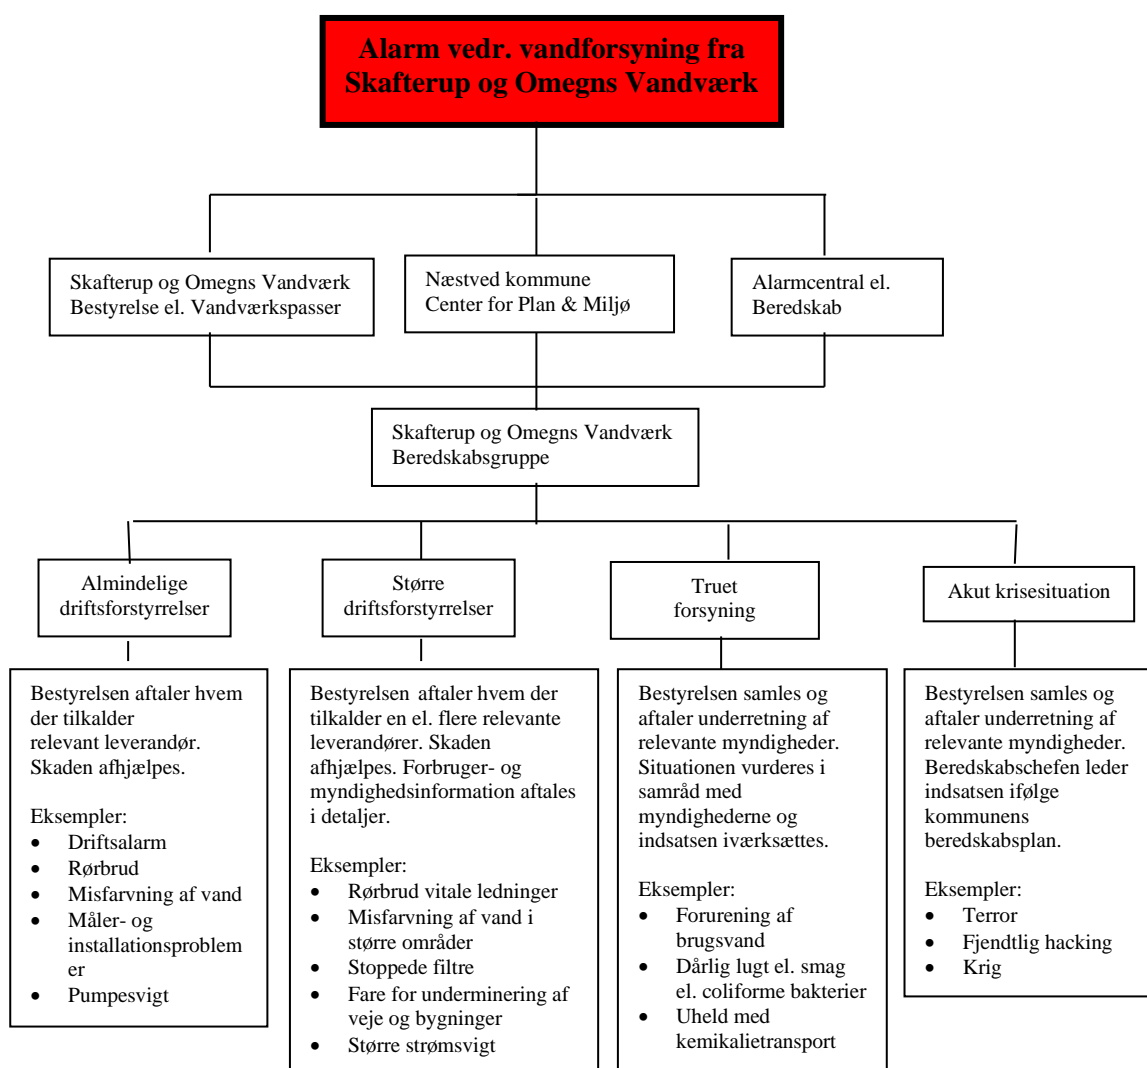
Alarm vedr. vandforsyning fra Skafterup og Omegns Vandværk

Skafterup og Omegns Vandværk Bestyrelse el. Vandværkspasser

Næstved kommune Center for Plan & Miljø

Alarmcentral el. Beredskab

Skafterup og Omegns Vandværk Beredskabsgruppe

Almindelige driftsforstyrrelser

Bestyrelsen aftaler hvem der tilkalder relevant leverandør. Skaden afhjælpes.

Eksempler:
- Driftsalarm
- Rørbrud
- Misfarvning af vand
- Måler- og installationsproblemer
- Pumpesvigt

Større driftsforstyrrelser

Bestyrelsen aftaler hvem der tilkalder en el. flere relevante leverandører. Skaden afhjælpes. Forbruger- og myndighedsinformation aftales i detaljer.

Eksempler:
- Rørbrud vitale ledninger
- Misfarvning af vand i større områder
- Stoppede filtre
- Fare for underminering af veje og bygninger
- Større strømsvigt

Truet forsyning

Bestyrelsen samles og aftaler underretning af relevante myndigheder. Situationen vurderes i samråd med myndighederne og indsatsen iværksættes.

Eksempler:
- Forurening af brugsvand
- Dårlig lugt el. smag el. coliforme bakterier
- Uheld med kemikalietransport

Akut krisesituation

Bestyrelsen samles og aftaler underretning af relevante myndigheder. Beredskabschefen leder indsatsen ifølge kommunens beredskabsplan.

Eksempler:
- Terror
- Fjendtlig hacking
- Krig